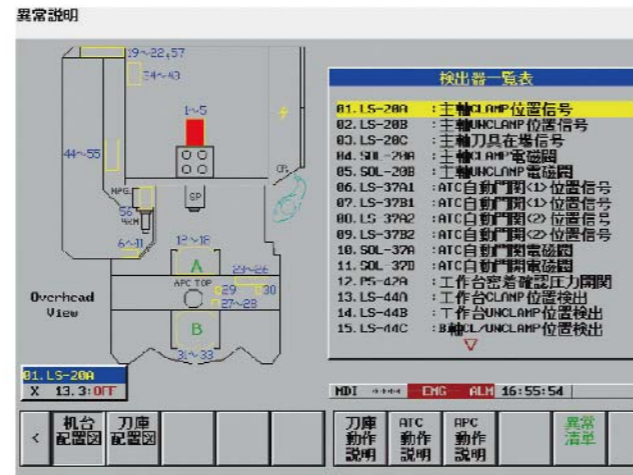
異常説明

19~22,57
34~43
1~5
44~55
CP
MPG
SP
56
WKH
6~11
12~18
A
23~26
APC TOP
29
30
27~28
Overhead View
B
31~33

検出器一覧表
01. LS-20A :主軸CLAMP位置信号
02. LS-20B :主軸UNCLAMP位置信号
03. LS-20C :主軸刀具在場信号
04. SOL-20A :主軸CLAMP電磁閥
05. SOL-20B :主軸UNCLAMP電磁閥
06. LS-37A1 :ATC自動門閥<1>位置信号
07. LS-37B1 :ATC自動門閥<1>位置信号
08. LS-37A2 :ATC自動門閥<2>位置信号
09. LS-37B2 :ATC自動門閥<2>位置信号
10. SOL-37A :ATC自動門閥電磁閥
11. SOL-37B :ATC自動門閥電磁閥
12. PS-42A :工作台密着確認圧力開関
13. LS-44A :工作台CLAMP位置検出
14. LS-44B :工作台UNCLAMP位置検出
15. LS-44C :B軸CL/UNCLAMP位置検出
▽

01. LS-20A
X 13.3:OFF

MDI **** EMG ALM 16:55:54

< | 機台配置図 | 刀庫配置図 | | | | 刀庫動作説明 | ATC動作説明 | APC動作説明 | | 異常清単